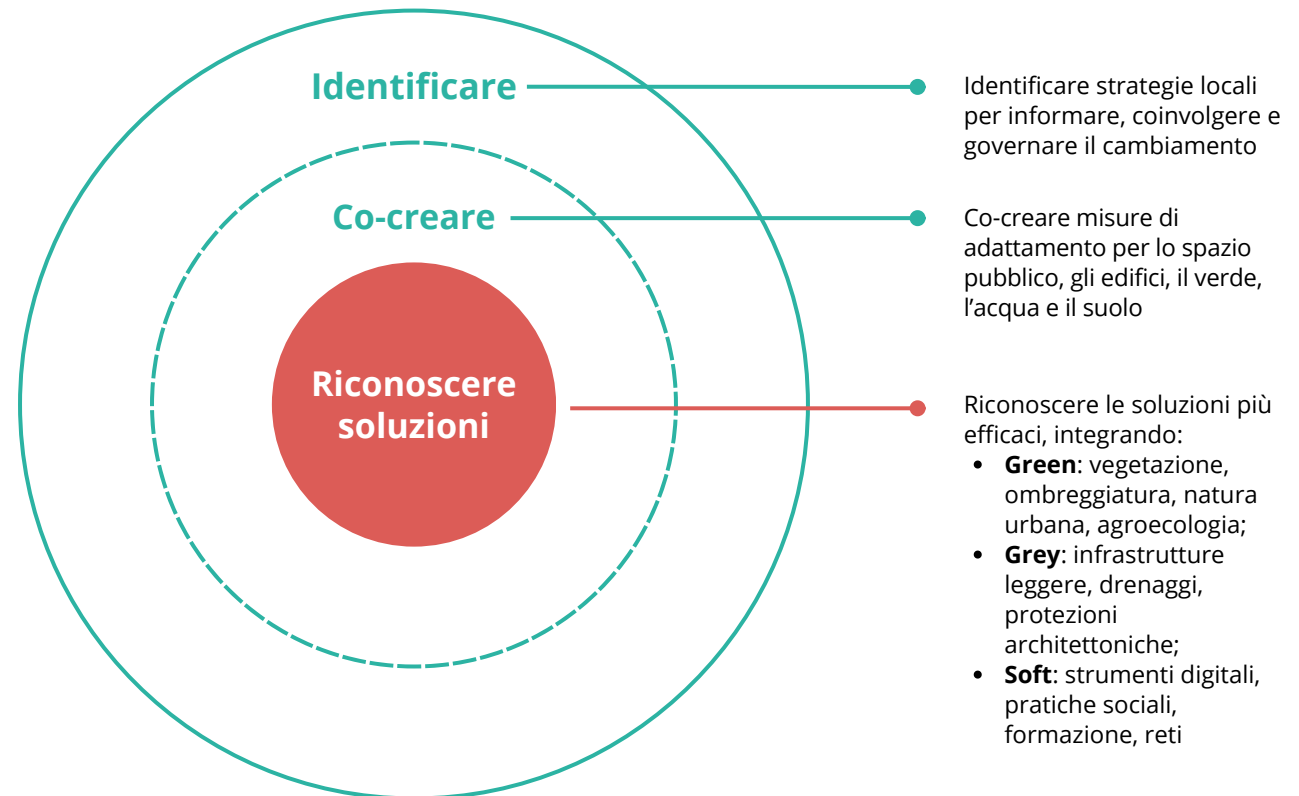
Identificare

Co-creare

Riconoscere soluzioni

Identificare strategie locali per informare, coinvolgere e governare il cambiamento

Co-creare misure di adattamento per lo spazio pubblico, gli edifici, il verde, l’acqua e il suolo

Riconoscere le soluzioni più efficaci, integrando:
- **Green**: vegetazione, ombreggiatura, natura urbana, agroecologia;
- **Grey**: infrastrutture leggere, drenaggi, protezioni architettoniche;
- **Soft**: strumenti digitali, pratiche sociali, formazione, reti